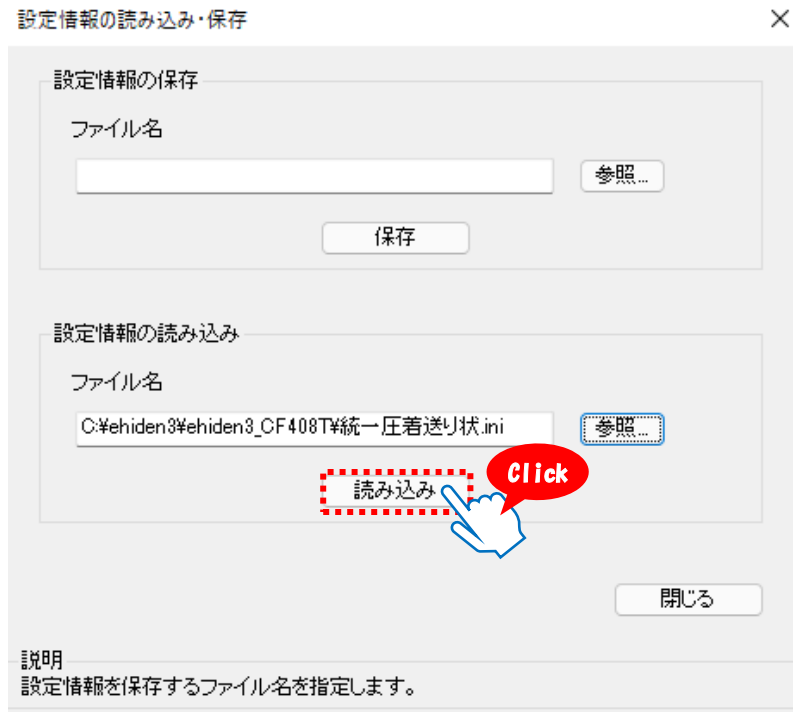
設定情報の読み込み・保存

×

設定情報の保存

ファイル名

参照...

保存

設定情報の読み込み

ファイル名

C:¥ehiden3¥ehiden3_CF408T¥統一圧着送り状.ini

参照...

Click

読み込み

閉じる

説明

設定情報を保存するファイル名を指定します。